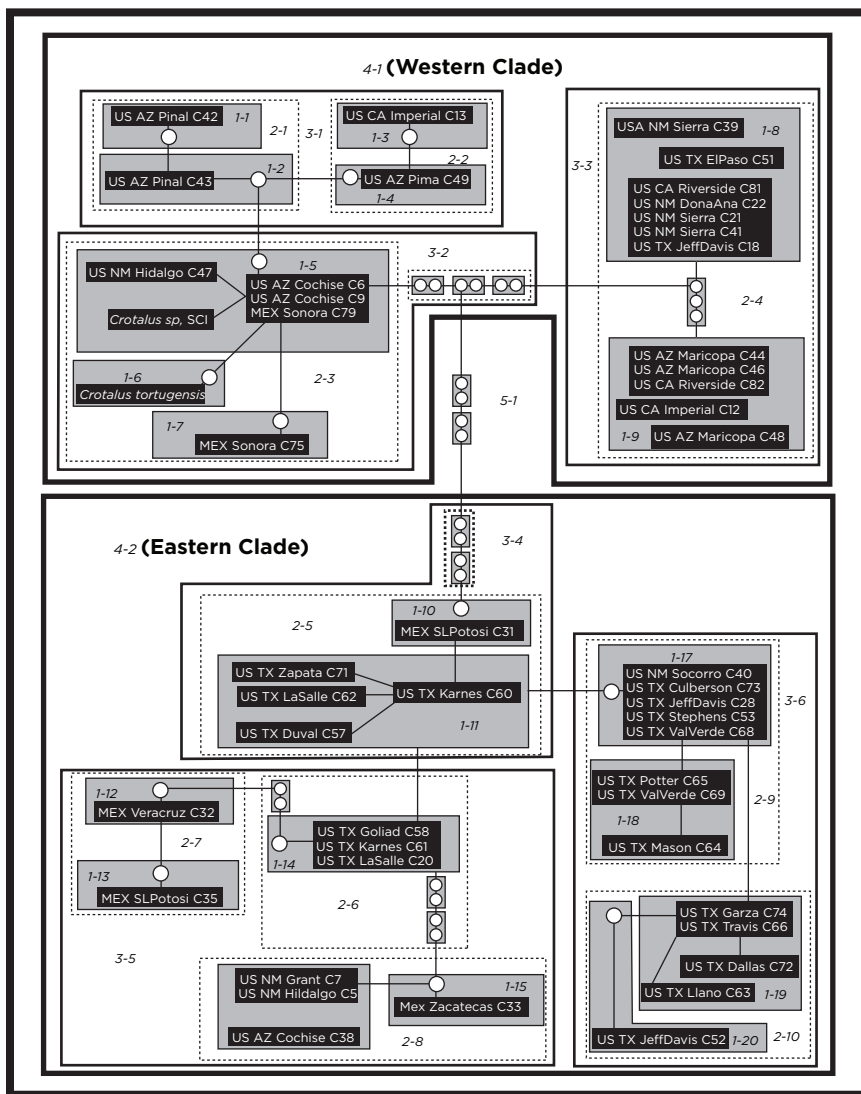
4-1 (Western Clade)

US AZ Pinal C42 1-1

2-1 3-1

US AZ Pinal C43 1-2

US CA Imperial C13

1-3 2-2

US AZ Pima C49

1-4

USA NM Sierra C39 1-8

US TX ElPaso C51

3-3

US CA Riverside C81
US NM DonaAna C22
US NM Sierra C21
US NM Sierra C41
US TX JeffDavis C18

2-4

US AZ Maricopa C44
US AZ Maricopa C46
US CA Riverside C82

US CA Imperial C12

1-9 US AZ Maricopa C48

US NM Hidalgo C47

1-5

US AZ Cochise C6
US AZ Cochise C9
MEX Sonora C79

Crotalus sp, SCI

3-2

1-6

Crotalus tortugensis

2-3

5-1

1-7

MEX Sonora C75

4-2 (Eastern Clade)

3-4

2-5

1-10

MEX SLPotosi C31

US TX Zapata C71

US TX LaSalle C62

US TX Karnes C60

US TX Duval C57

1-11

1-17

US NM Socorro C40
US TX Culberson C73
US TX JeffDavis C28
US TX Stephens C53
US TX ValVerde C68

3-6

US TX Potter C65
US TX ValVerde C69

2-9

1-18

US TX Mason C64

1-12

MEX Veracruz C32

2-7

1-13

MEX SLPotosi C35

US TX Goliad C58
US TX Karnes C61
US TX LaSalle C20

1-14

2-6

3-5

US NM Grant C7
US NM Hildalgo C5

US AZ Cochise C38

1-15

Mex Zacatecas C33

2-8

US TX Garza C74
US TX Travis C66

US TX Dallas C72

US TX Llano C63 1-19

US TX JeffDavis C52 1-20

2-10